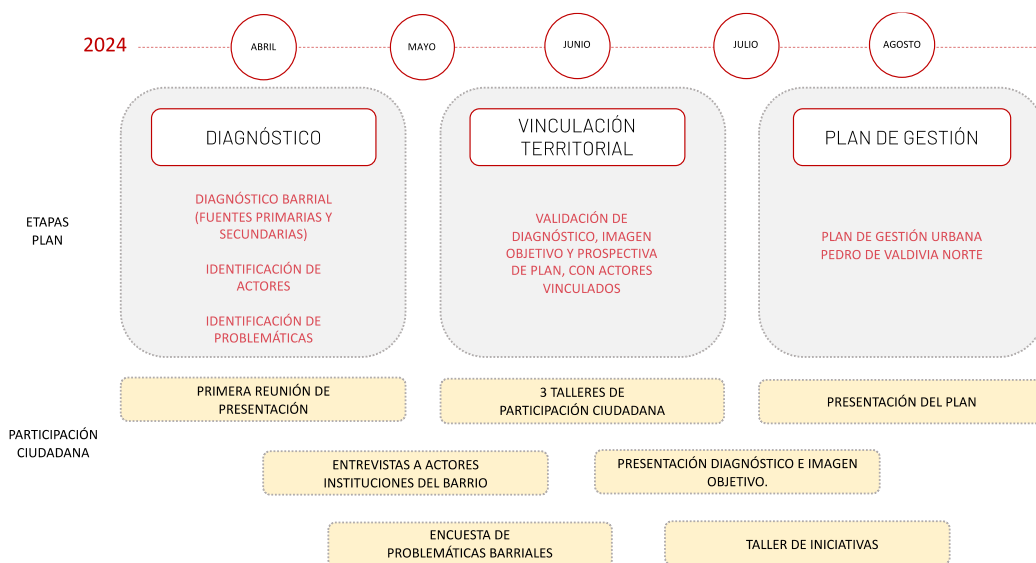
2024

ABRIL

MAYO

JUNIO

JULIO

AGOSTO

ETAPAS PLAN

DIAGNÓSTICO

DIAGNÓSTICO BARRIAL (FUENTES PRIMARIAS Y SECUNDARIAS)

IDENTIFICACIÓN DE ACTORES

IDENTIFICACIÓN DE PROBLEMÁTICAS

VINCULACIÓN TERRITORIAL

VALIDACIÓN DE DIAGNÓSTICO, IMAGEN OBJETIVO Y PROSPECTIVA DE PLAN, CON ACTORES VINCULADOS

PLAN DE GESTIÓN

PLAN DE GESTIÓN URBANA PEDRO DE VALDIVIA NORTE

PARTICIPACIÓN CIUDADANA

PRIMERA REUNIÓN DE PRESENTACIÓN

3 TALLERES DE PARTICIPACIÓN CIUDADANA

PRESENTACIÓN DEL PLAN

ENTREVISTAS A ACTORES INSTITUCIONES DEL BARRIO

PRESENTACIÓN DIAGNÓSTICO E IMAGEN OBJETIVO.

ENCUESTA DE PROBLEMÁTICAS BARRIALES

TALLER DE INICIATIVAS